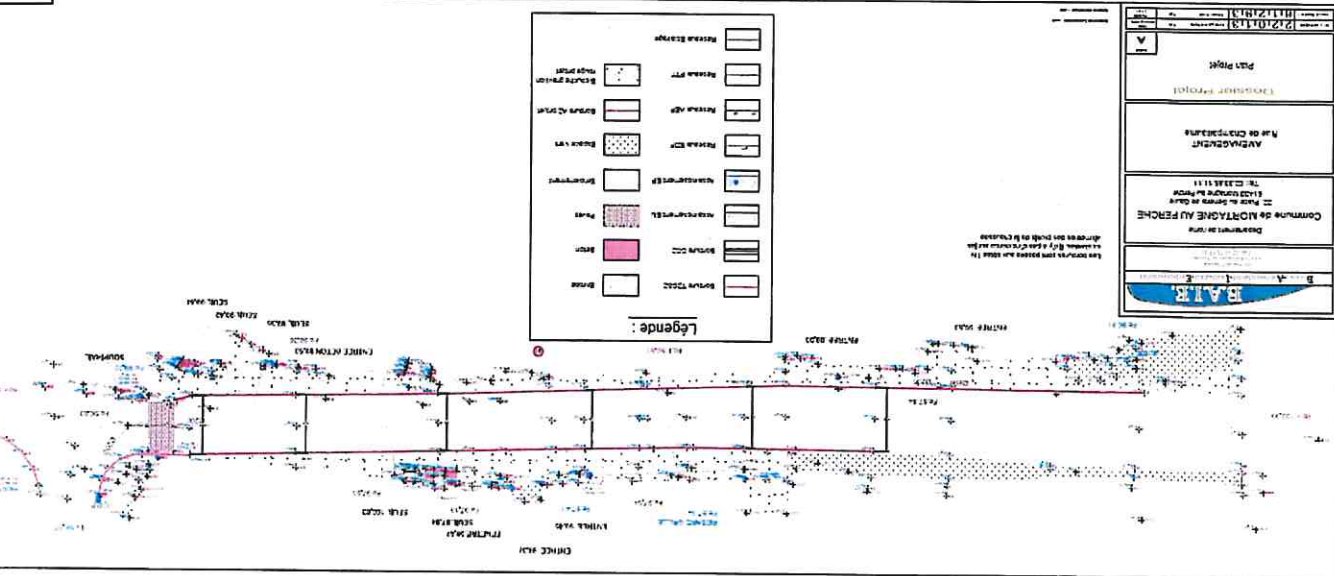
B.A.T.R.

Département de l'Orne

Commune de MORTAGNE AU PERCHE

22, Place du Général de Gaulle
61400 Mortagne au Perche
Tél : 02.33.85.11.11

AMENAGEMENT
Rue de Champaissant

Dossier Projet

Plan Projet

A

22/01/13

Légende :

Bordure T2CS2

Bordure CC2

Assainissement EL

Assainissement EP

Réseau EDF

Réseau AEP

Réseau PTT

Réseau Eclairage

Enrobé

Béton

Pavés

Engazonnement

Espace vert

Bordure A2 prévue

Bicouche gravillon rouge prévu

Les bordures sont posées aux seuils (1a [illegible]) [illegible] direction des profils de la chaussée

ENTREE 98.03

SEUIL 99.42

SEUIL 98.30

ENTREE GETON 98.53

ENTREE 99.23

ENTREE 99.83

SEUIL 100.03

SEUIL 97.85

ENTREE 97.83

ENTREE 98.45

ENTREE 97.23